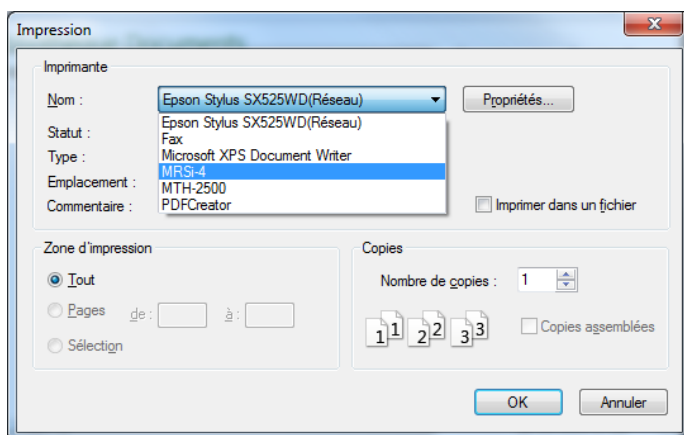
Impression

Imprimante

Nom : Epson Stylus SX525WD(Réseau)

Propriétés...

Epson Stylus SX525WD(Réseau)
Fax
Microsoft XPS Document Writer
MRSi-4
MTH-2500
PDFCreator

Statut :

Type :

Emplacement :

Commentaire :

Imprimer dans un fichier

Zone d'impression

Tout

Pages de : à :

Sélection

Copies

Nombre de copies : 1

1 1 2 2 3 3

Copies assemblées

OK

Annuler